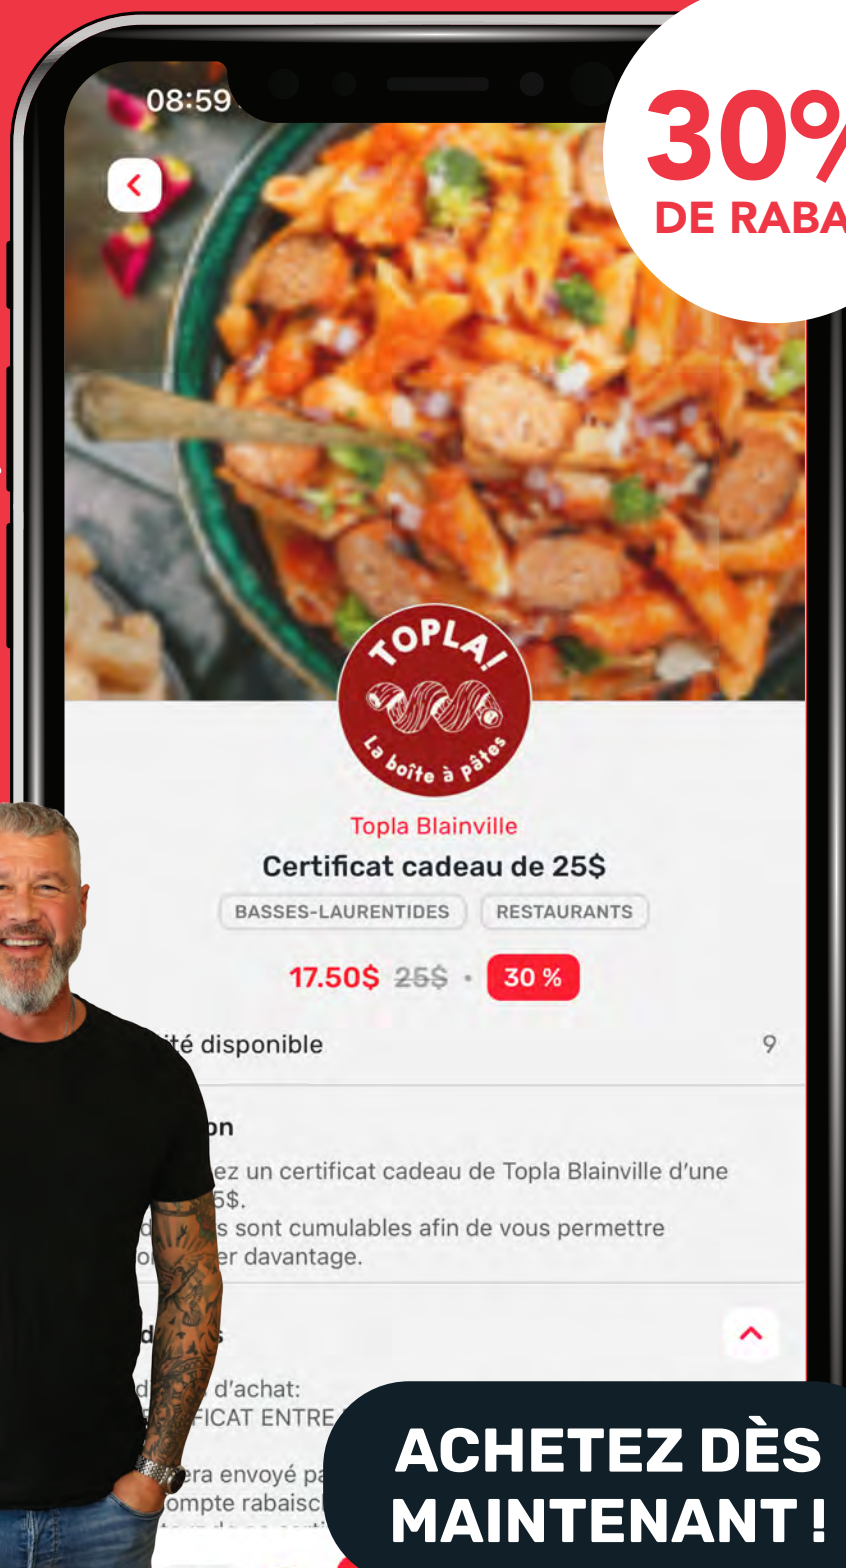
08:59

30%
DE RABA

TOPLA!
La boîte à pâtes

Topla Blainville
Certificat cadeau de 25$
BASSES-LAURENTIDES
RESTAURANTS
17.50$ 25$ · 30 %

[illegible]ité disponible
9

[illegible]on
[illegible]ez un certificat cadeau de Topla Blainville d'une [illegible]5$.
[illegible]d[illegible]s sont cumulables afin de vous permettre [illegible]o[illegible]er davantage.

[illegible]d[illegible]s
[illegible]d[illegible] d'achat:
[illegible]FICAT ENTRE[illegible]
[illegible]era envoyé pa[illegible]
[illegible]ompte rabaisc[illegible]

ACHETEZ DÈS MAINTENANT !